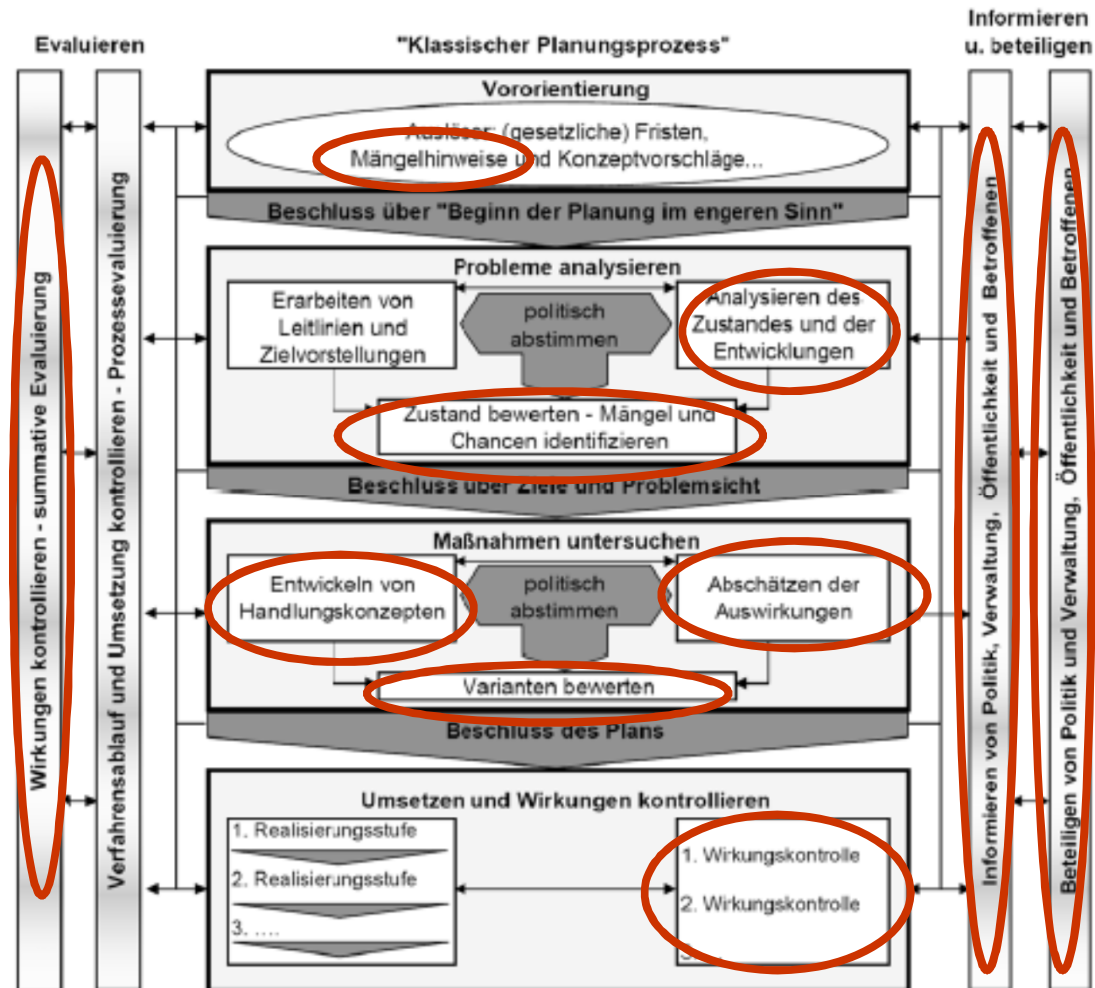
Evaluieren

"Klassischer Planungsprozess"

Informieren u. beteiligen

Wirkungen kontrollieren - summative Evaluierung

Verfahrensablauf und Umsetzung kontrollieren - Prozessevaluierung

Vororientierung

Auslöser: (gesetzliche) Fristen, Mängelhinweise und Konzeptvorschläge...

Beschluss über "Beginn der Planung im engeren Sinn"

Probleme analysieren

Erarbeiten von Leitlinien und Zielvorstellungen

politisch abstimmen

Analysieren des Zustandes und der Entwicklungen

Zustand bewerten - Mängel und Chancen identifizieren

Beschluss über Ziele und Problemsicht

Maßnahmen untersuchen

Entwickeln von Handlungskonzepten

politisch abstimmen

Abschätzen der Auswirkungen

Varianten bewerten

Beschluss des Plans

Umsetzen und Wirkungen kontrollieren

1. Realisierungsstufe

2. Realisierungsstufe

3. ....

1. Wirkungskontrolle

2. Wirkungskontrolle

Informieren von Politik, Verwaltung, Öffentlichkeit und Betroffenen

Beteiligen von Politik und Verwaltung, Öffentlichkeit und Betroffenen